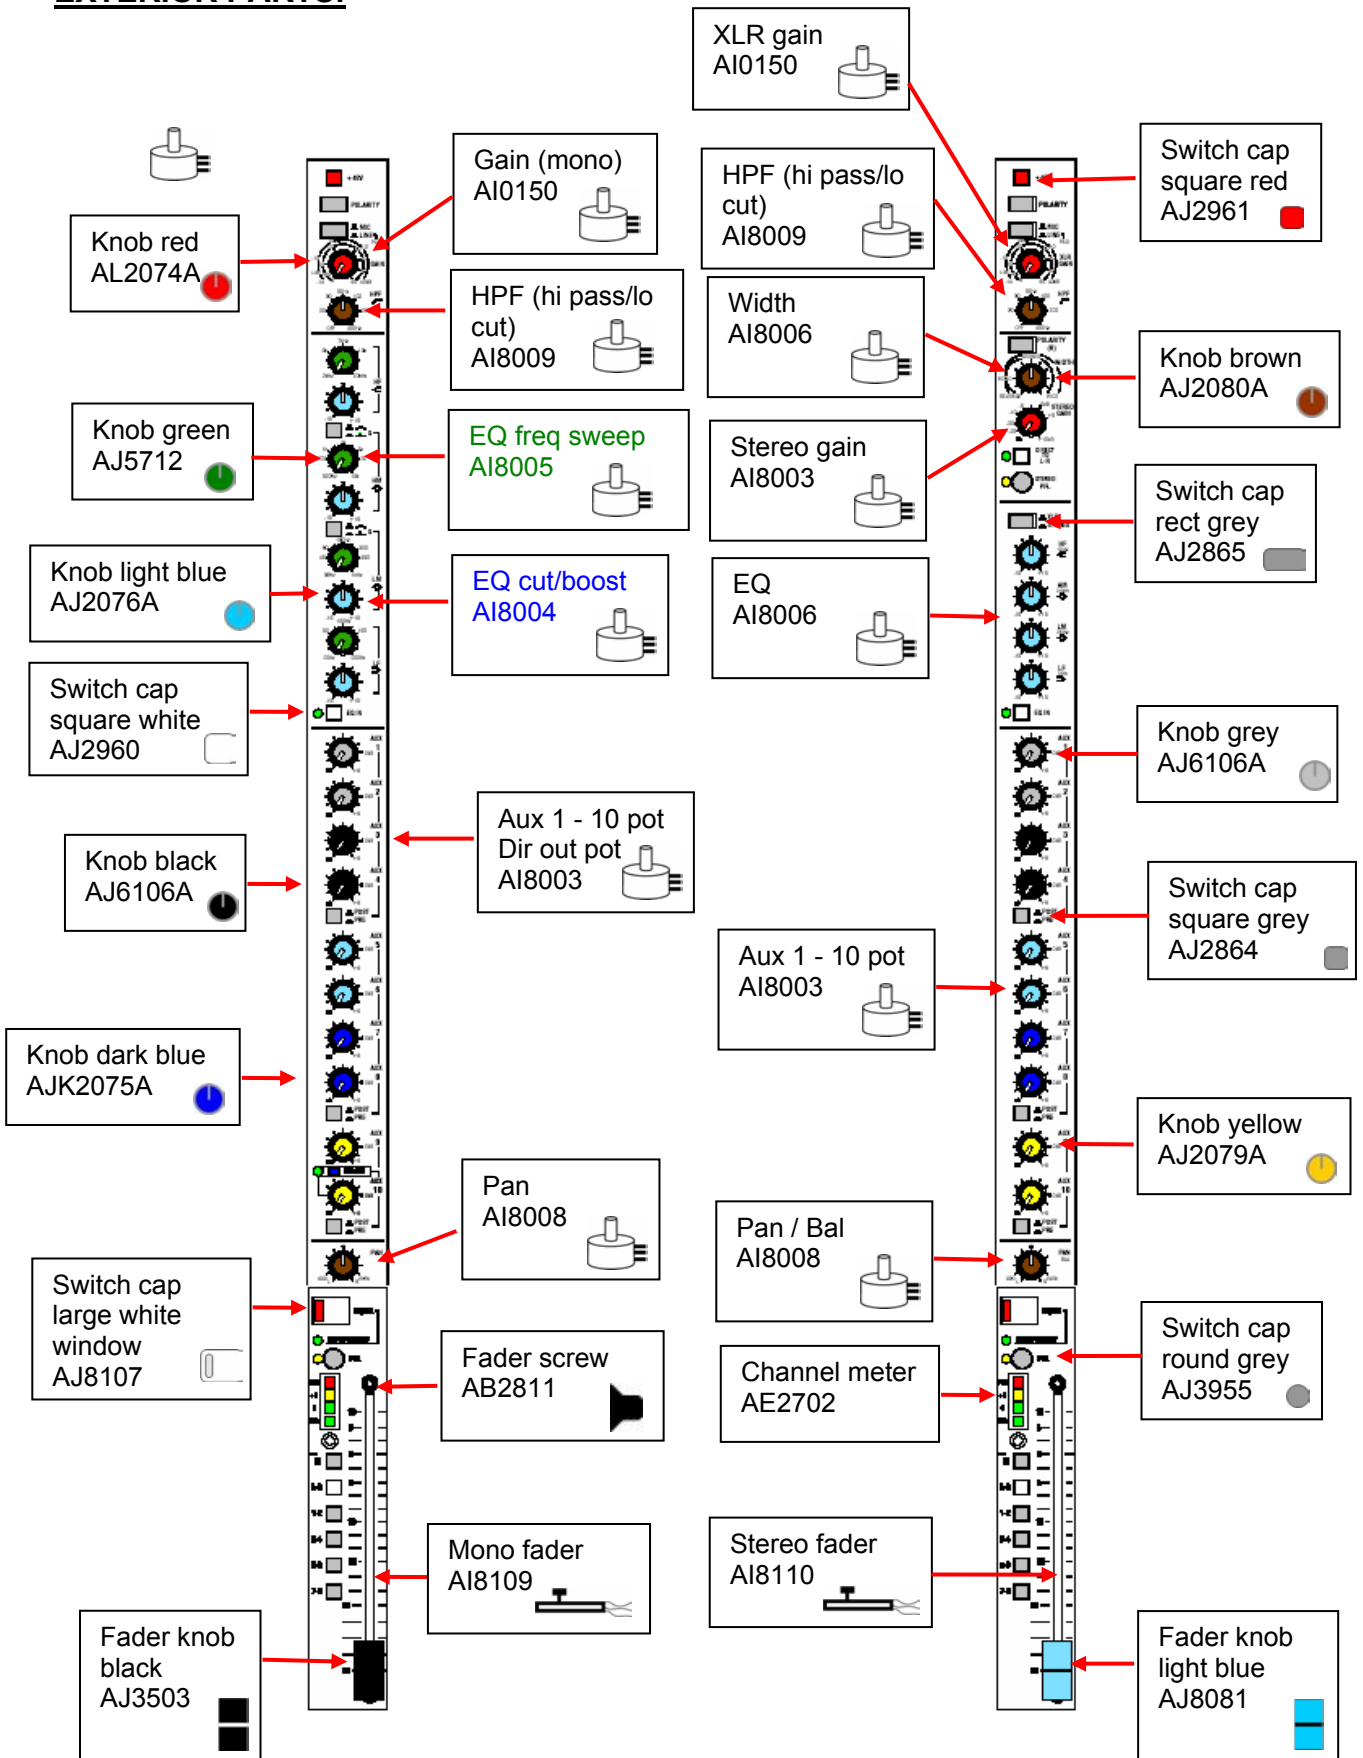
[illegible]

Knob red
AL2074A

Gain (mono)
AI0150

XLR gain
AI0150

HPF (hi pass/lo cut)
AI8009

Switch cap square red
AJ2961

HPF (hi pass/lo cut)
AI8009

Width
AI8006

Knob brown
AJ2080A

Knob green
AJ5712

EQ freq sweep
AI8005

Stereo gain
AI8003

Switch cap rect grey
AJ2865

Knob light blue
AJ2076A

EQ cut/boost
AI8004

EQ
AI8006

Switch cap square white
AJ2960

Knob grey
AJ6106A

Aux 1 - 10 pot
Dir out pot
AI8003

Knob black
AJ6106A

Switch cap square grey
AJ2864

Aux 1 - 10 pot
AI8003

Knob dark blue
AJK2075A

Knob yellow
AJ2079A

Pan
AI8008

Pan / Bal
AI8008

Switch cap large white window
AJ8107

Switch cap round grey
AJ3955

Fader screw
AB2811

Channel meter
AE2702

Mono fader
AI8109

Stereo fader
AI8110

Fader knob black
AJ3503

Fader knob light blue
AJ8081